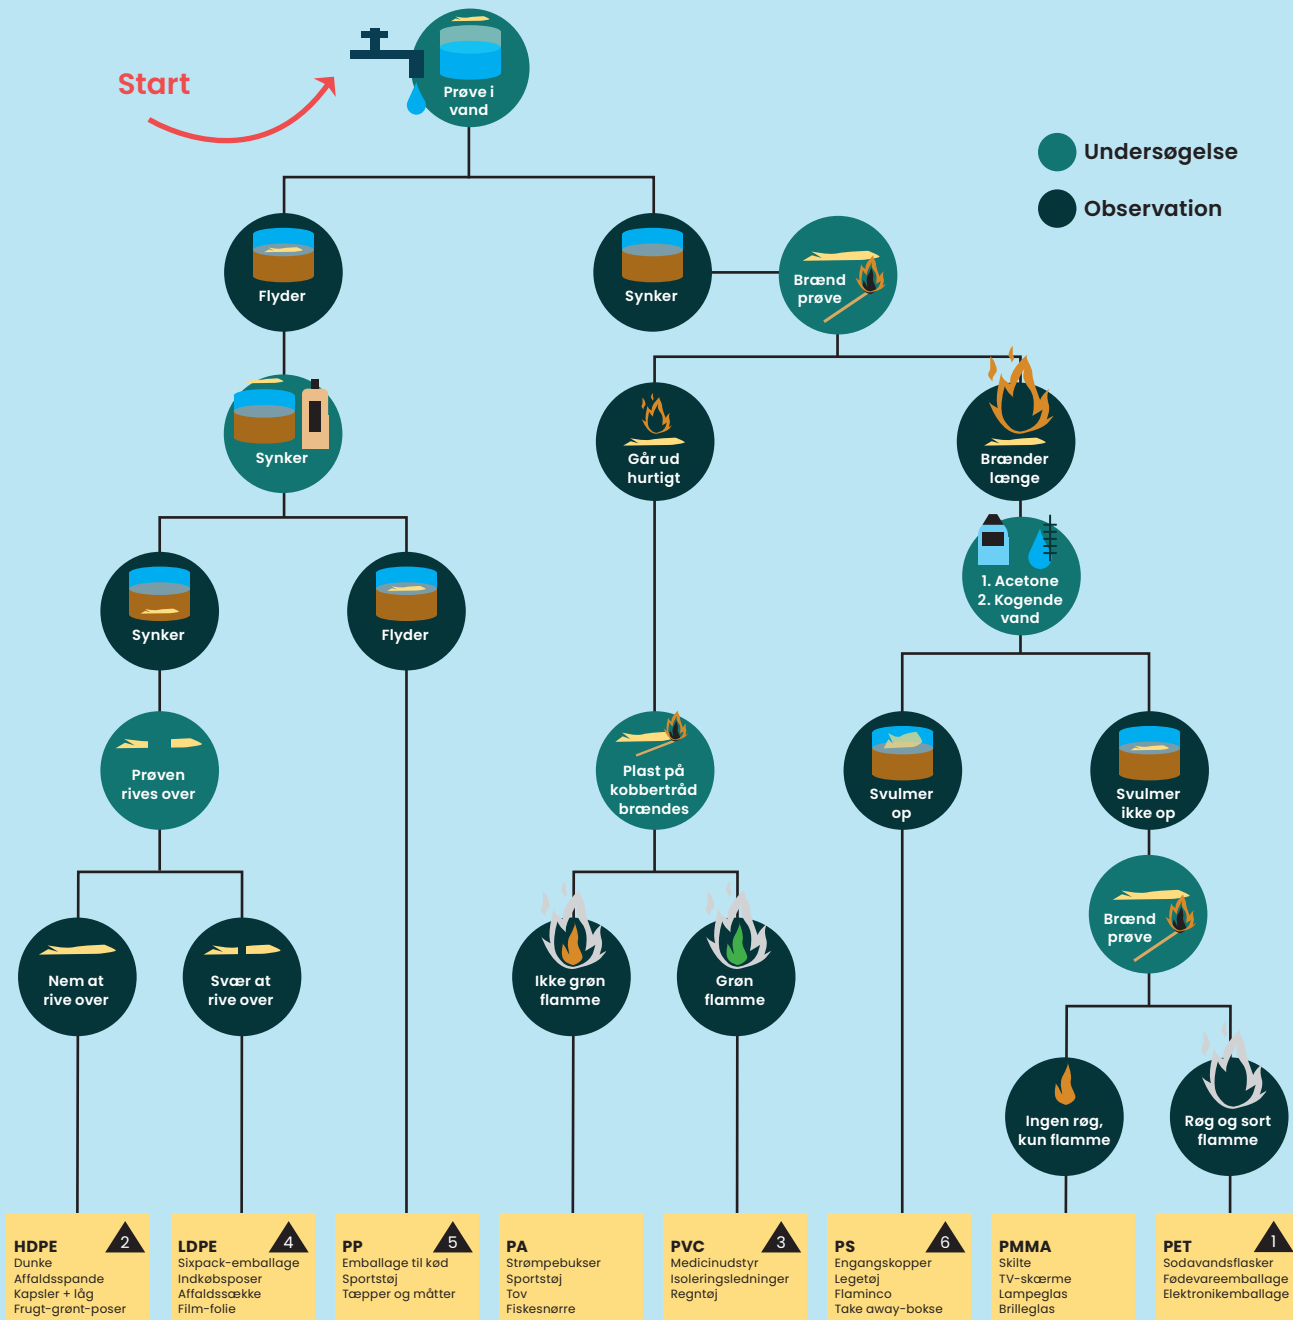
Start

Prøve i vand

Undersøgelse

Observation

Flyder

Synker

Brænd prøve

Synker

Går ud hurtigt

Brænder længe

Synker

Flyder

1. Acetone
2. Kogende vand

Prøven rives over

Plast på kobbertråd brændes

Svulmer op

Svulmer ikke op

Brænd prøve

Nem at rive over

Svær at rive over

Ikke grøn flamme

Grøn flamme

Ingen røg, kun flamme

Røg og sort flamme

HDPE 2
Dunke
Affaldsspande
Kapsler + låg
Frugt-grønt-poser

LDPE 4
Sixpack-emballage
Indkøbsposer
Affaldssække
Film-folie

PP 5
Emballage til kød
Sportstøj
Tæpper og måtter

PA
Strømpebukser
Sportstøj
Tov
Fiskesnørre

PVC 3
Medicinudstyr
Isoleringsledninger
Regntøj

PS 6
Engangskopper
Legetøj
Flaminco
Take away-bokse

PMMA
Skilte
TV-skærme
Lampeglas
Brilleglas

PET 1
Sodavandsflasker
Fødevareemballage
Elektronikemballage